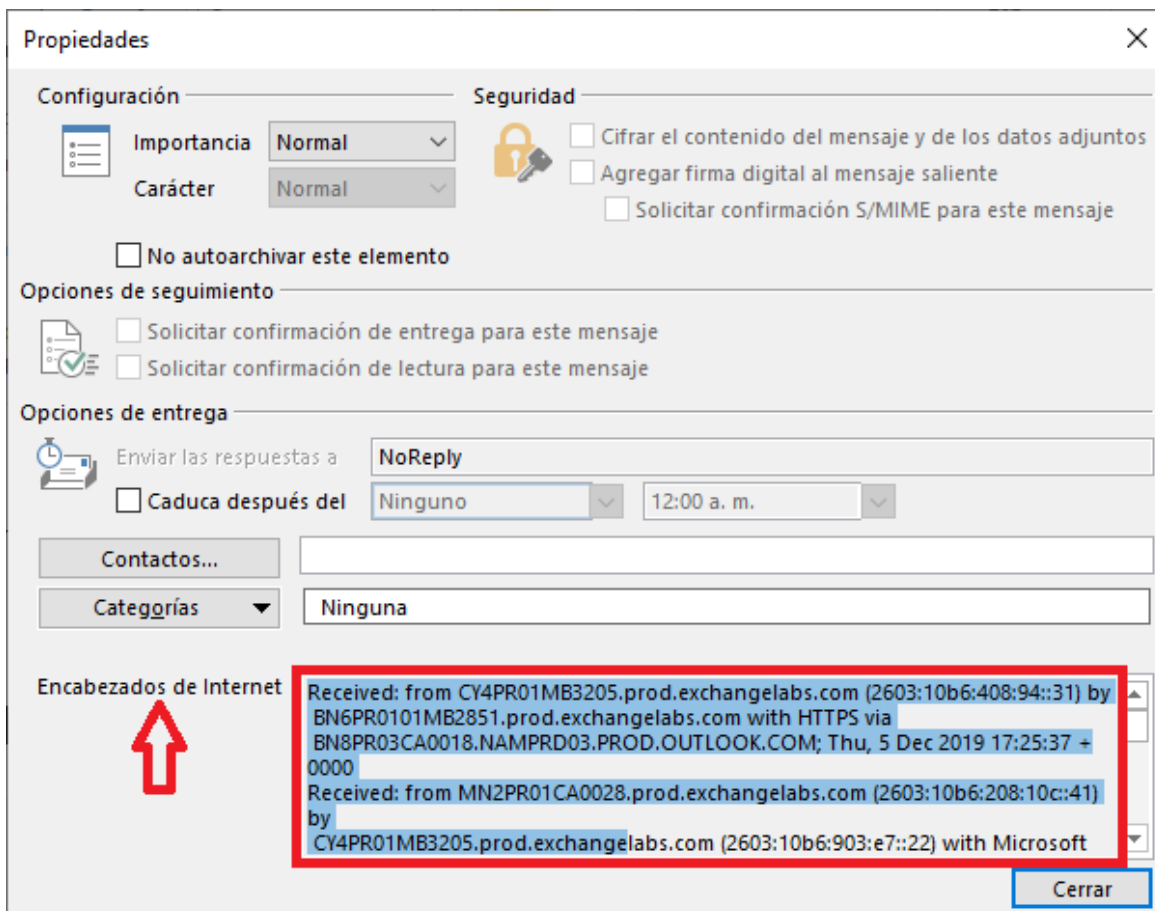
Propiedades

Configuración

Importancia Normal

Carácter Normal

No autoarchivar este elemento

Seguridad

Cifrar el contenido del mensaje y de los datos adjuntos

Agregar firma digital al mensaje saliente

Solicitar confirmación S/MIME para este mensaje

Opciones de seguimiento

Solicitar confirmación de entrega para este mensaje

Solicitar confirmación de lectura para este mensaje

Opciones de entrega

Enviar las respuestas a NoReply

Caduca después del Ninguno 12:00 a. m.

Contactos...

Categorías Ninguna

Encabezados de Internet

Received: from CY4PR01MB3205.prod.exchangelabs.com (2603:10b6:408:94::31) by BN6PR0101MB2851.prod.exchangelabs.com with HTTPS via BN8PR03CA0018.NAMPRD03.PROD.OUTLOOK.COM; Thu, 5 Dec 2019 17:25:37 +0000
Received: from MN2PR01CA0028.prod.exchangelabs.com (2603:10b6:208:10c::41) by CY4PR01MB3205.prod.exchangelabs.com (2603:10b6:903:e7::22) with Microsoft

Cerrar